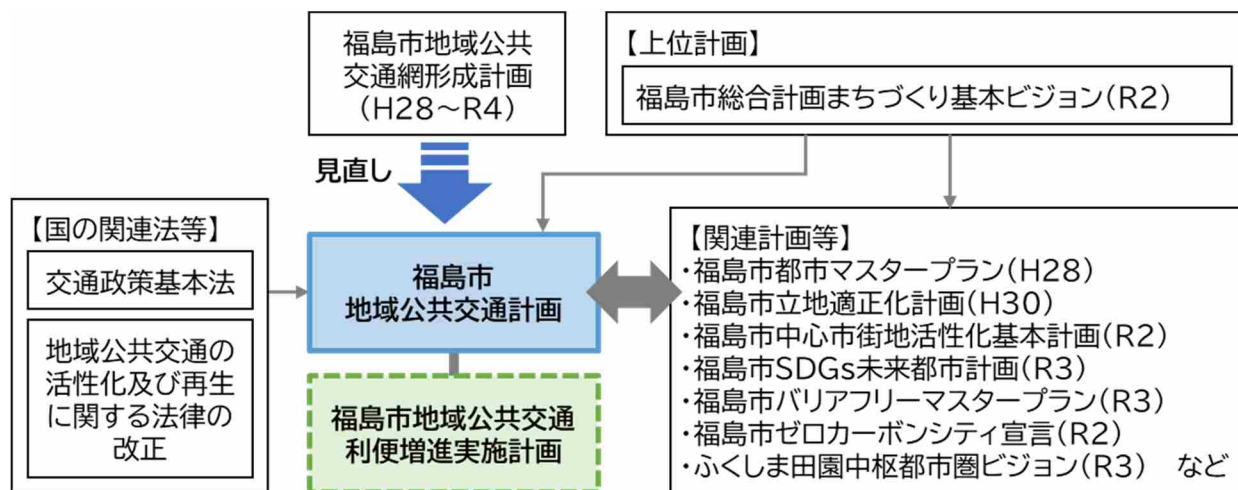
福島市地域公共交通網形成計画（H28～R4）

【上位計画】
福島市総合計画まちづくり基本ビジョン（R2）

見直し

【国の関連法等】
交通政策基本法

地域公共交通の活性化及び再生に関する法律の改正

福島市
地域公共交通計画

福島市地域公共交通利便増進実施計画

【関連計画等】
・福島市都市マスタープラン（H28）
・福島市立地適正化計画（H30）
・福島市中心市街地活性化基本計画（R2）
・福島市SDGs未来都市計画（R3）
・福島市バリアフリーマスタープラン（R3）
・福島市ゼロカーボンシティ宣言（R2）
・ふくしま田園中枢都市圏ビジョン（R3）　など